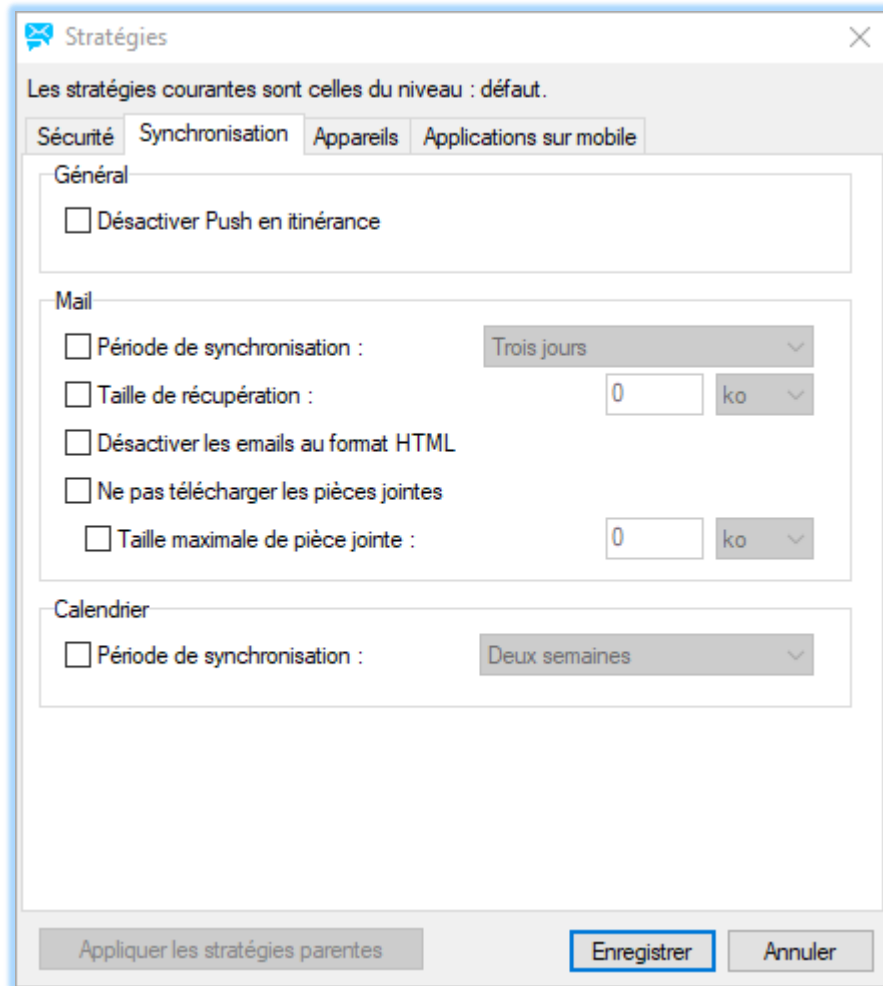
Stratégies

Les stratégies courantes sont celles du niveau : défaut.

Sécurité | Synchronisation | Appareils | Applications sur mobile

Général

Désactiver Push en itinérance

Mail

Période de synchronisation : Trois jours

Taille de récupération : 0 ko

Désactiver les emails au format HTML

Ne pas télécharger les pièces jointes

Taille maximale de pièce jointe : 0 ko

Calendrier

Période de synchronisation : Deux semaines

Appliquer les stratégies parentes

Enregistrer

Annuler